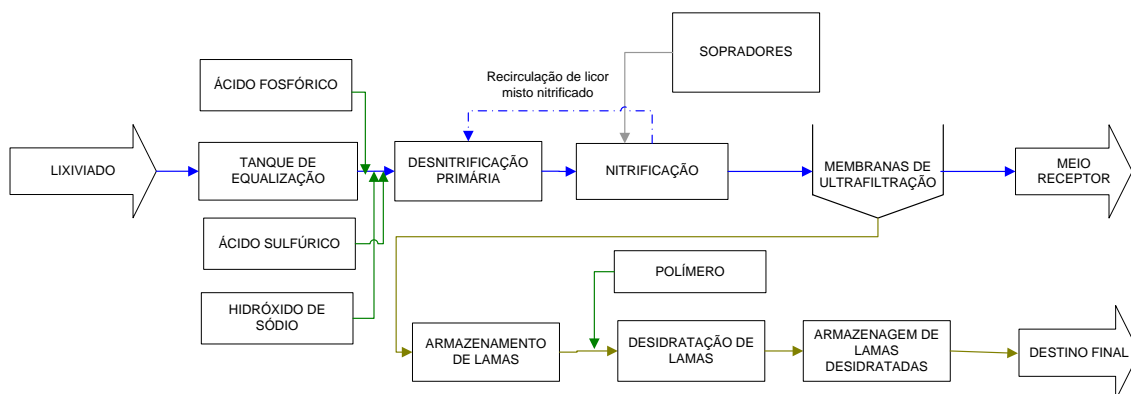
SOPRADORES

ÁCIDO FOSFÓRICO

Recirculação de licor misto nitrificado

LIXIVIADO

TANQUE DE EQUALIZAÇÃO

DESNITRIFICAÇÃO PRIMÁRIA

NITRIFICAÇÃO

MEMBRANAS DE ULTRAFILTRAÇÃO

MEIO RECEPTOR

ÁCIDO SULFÚRICO

POLÍMERO

HIDRÓXIDO DE SÓDIO

ARMAZENAMENTO DE LAMAS

DESIDRATAÇÃO DE LAMAS

ARMAZENAGEM DE LAMAS DESIDRATADAS

DESTINO FINAL